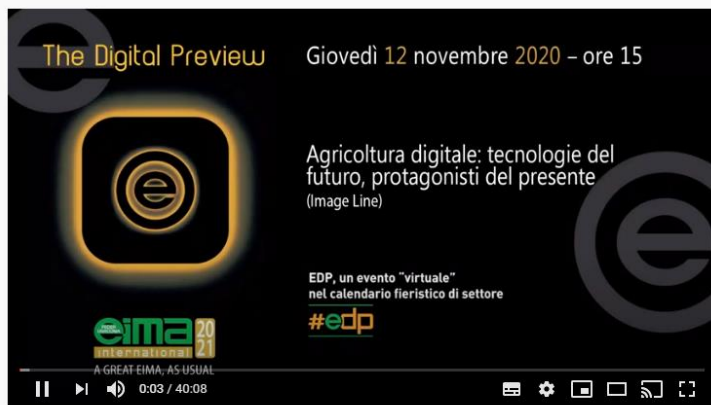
The Digital Preview

Giovedì 12 novembre 2020 – ore 15

Agricoltura digitale: tecnologie del futuro, protagonisti del presente
(Image Line)

EDP, un evento "virtuale" nel calendario fieristico di settore

#edp

eima international 2021
A GREAT EIMA, AS USUAL

0:03 / 40:08